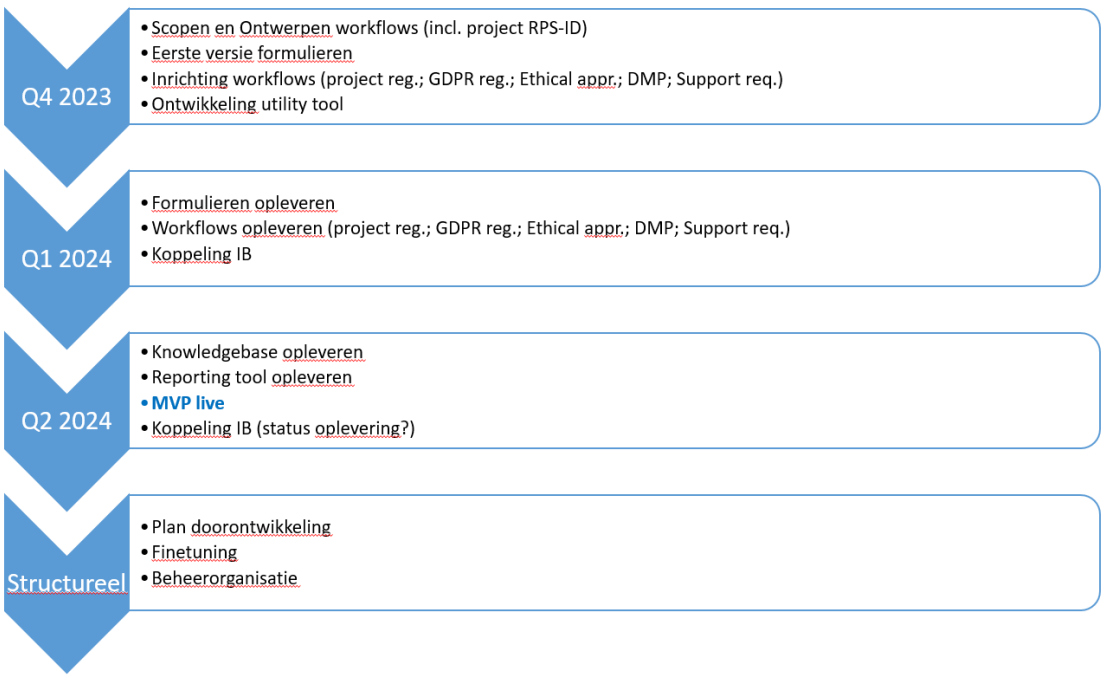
Q4 2023

• Scopen en Ontwerpen workflows (incl. project RPS-ID)
• Eerste versie formulieren
• Inrichting workflows (project reg.; GDPR reg.; Ethical appr.; DMP; Support req.)
• Ontwikkeling utility tool

Q1 2024

• Formulieren opleveren
• Workflows opleveren (project reg.; GDPR reg.; Ethical appr.; DMP; Support req.)
• Koppeling IB

Q2 2024

• Knowledgebase opleveren
• Reporting tool opleveren
• MVP live
• Koppeling IB (status oplevering?)

Structureel

• Plan doorontwikkeling
• Finetuning
• Beheerorganisatie